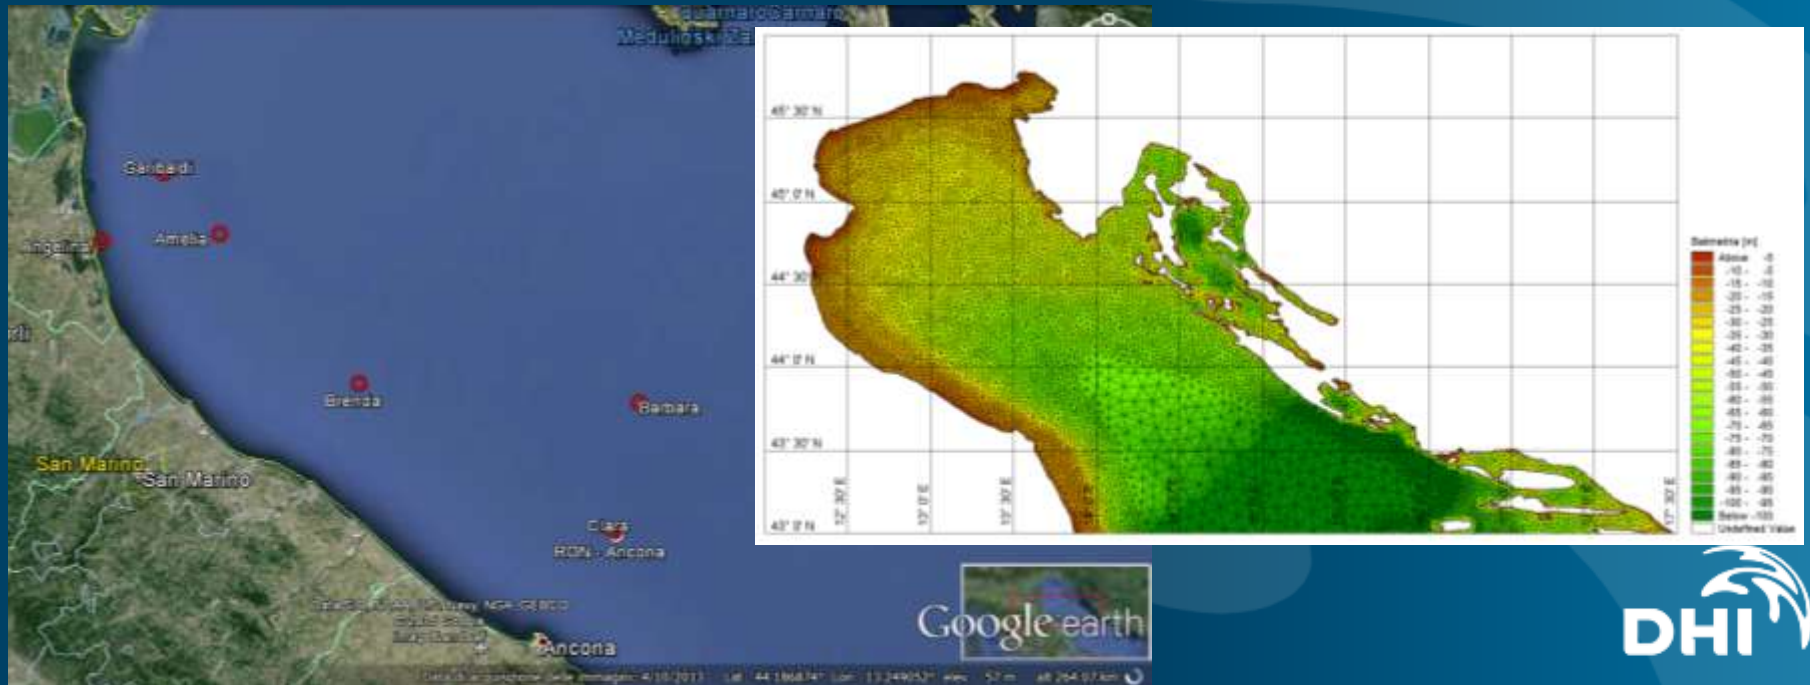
Kvarnaro Kvarnaro
Medulinski Za

Garibaldi
Amelia
Angelina
Brenda
Barbara
San Marino
San Marino
Clara
RON - Ancona
Ancona
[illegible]
Data di acquisizione delle immagini: 4/10/2013 Lat 44.186874° Lon 13.249052° elev 57 m alt 264.07 km
Google earth

45° 30' N
45° 0' N
44° 30'
44° 0' N
43° 30' N
43° 0' N
12° 30' E
13° 0' E
13° 30' E
17° 30' E

Batimetria [m]
Above -5
-10 - -5
-15 - -10
-20 - -15
-25 - -20
-30 - -25
-35 - -30
-40 - -35
-45 - -40
-50 - -45
-55 - -50
-60 - -55
-65 - -60
-70 - -65
-75 - -70
-80 - -75
-85 - -80
-90 - -85
-95 - -90
-100 - -95
Below -100
Undefined Value

DHI